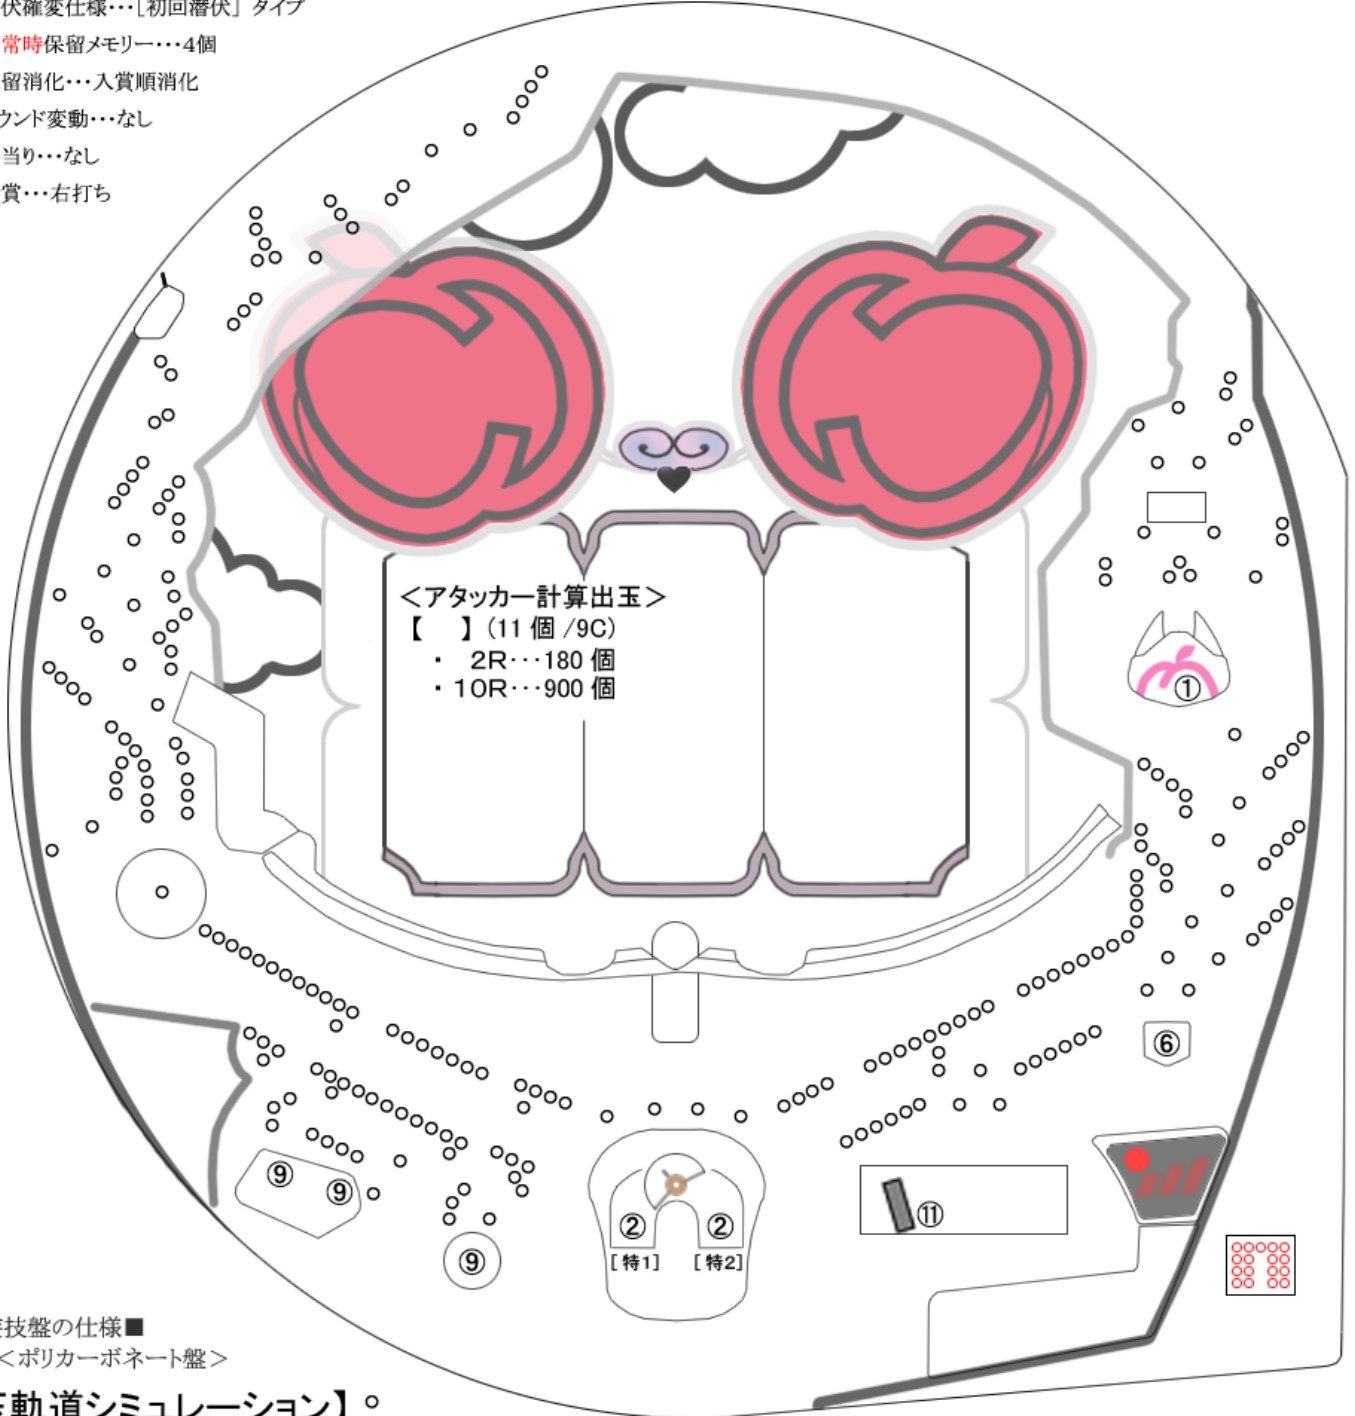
伏確変仕様・・・[初回潜伏」タイプ
常時保留メモリー・・・4個
留消化・・・入賞順消化
ウンド変動・・・なし
当り・・・なし
賞・・・右打ち

<アタッカー計算出玉>
【　】(11 個 /9C)
・ 2R・・・180 個
・10R・・・900 個

①
⑥
⑨
⑨
⑨
②
②
[特1]
[特2]
⑪

技盤の仕様■
<ポリカーボネート盤>
動道シミュレーション】◦